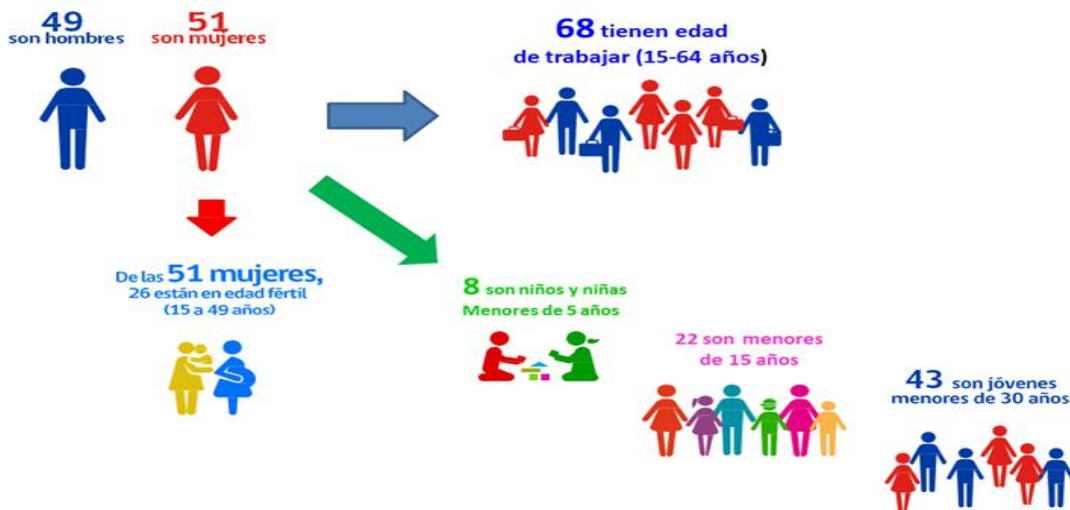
49
son hombres

51
son mujeres

68 tienen edad
de trabajar (15-64 años)

De las 51 mujeres,
26 están en edad fértil
(15 a 49 años)

8 son niños y niñas
Menores de 5 años

22 son menores
de 15 años

43 son jóvenes
menores de 30 años